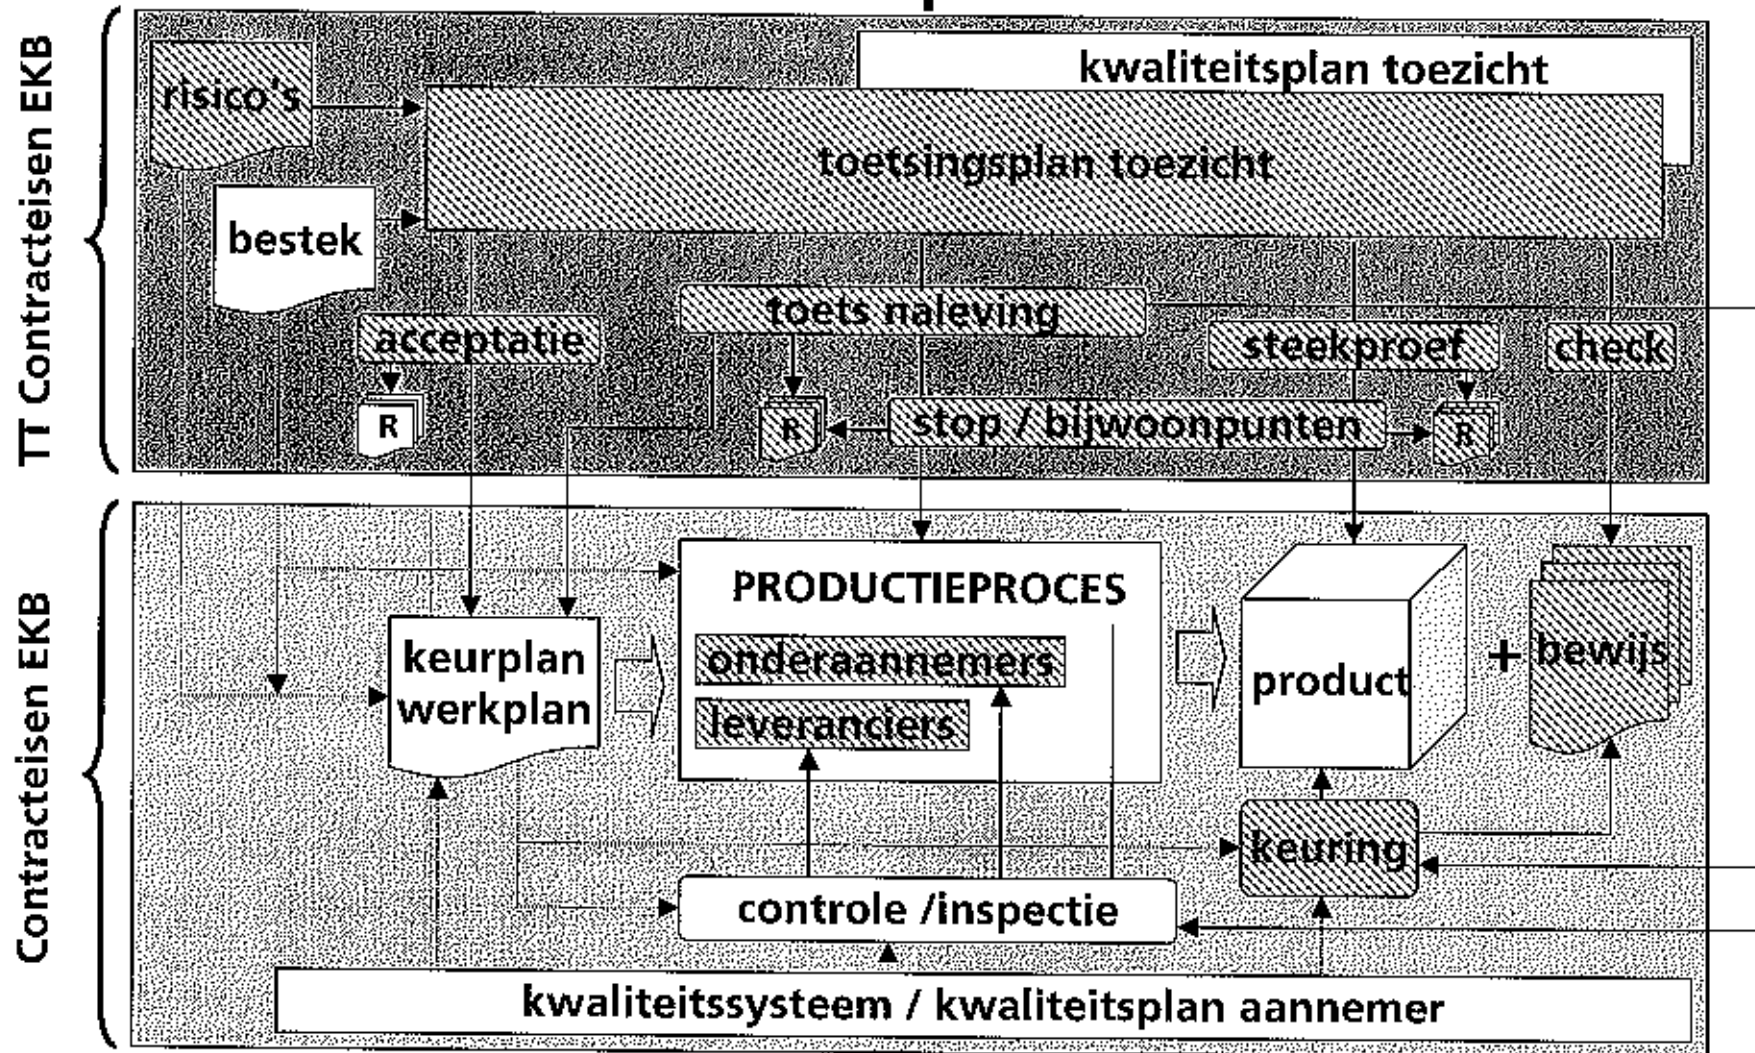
TT Contracteisen EKB

kwaliteitsplan toezicht

risico's

toetsingsplan toezicht

bestek

toets naleving

acceptatie

steekproef

check

R

R

stop / bijwoonpunten

R

Contracteisen EKB

PRODUCTIEPROCES

keurplan werkplan

onderaannemers

leveranciers

product

+ bewijs

keuring

controle /inspectie

kwaliteitssysteem / kwaliteitsplan aannemer